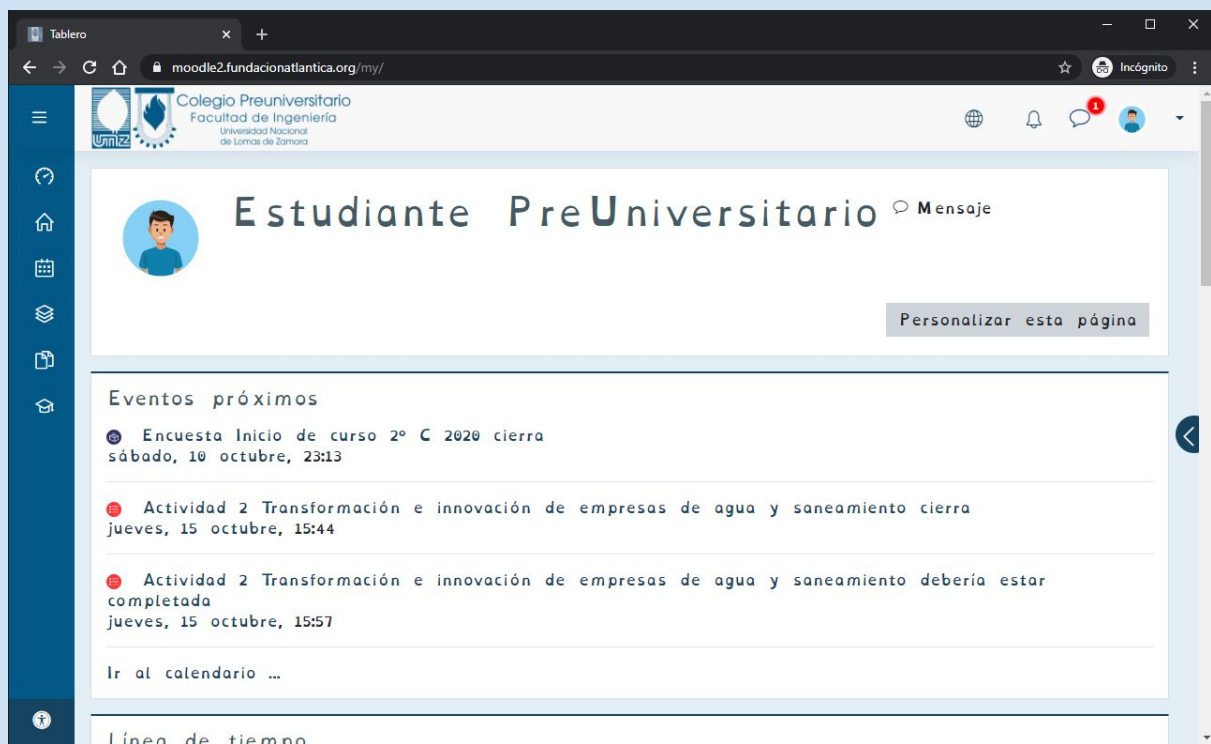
Tablero

moodle2.fundacionatlantica.org/my/

Incógnito

Colegio Preuniversitario
Facultad de Ingeniería
Universidad Nacional de Lomas de Zamora

1

Estudiante PreUniversitario

Mensaje

Personalizar esta página

Eventos próximos

Encuesta Inicio de curso 2º C 2020 cierra
sábado, 10 octubre, 23:13

Actividad 2 Transformación e innovación de empresas de agua y saneamiento cierra
jueves, 15 octubre, 15:44

Actividad 2 Transformación e innovación de empresas de agua y saneamiento debería estar completada
jueves, 15 octubre, 15:57

Ir al calendario ...

Línea de tiempo